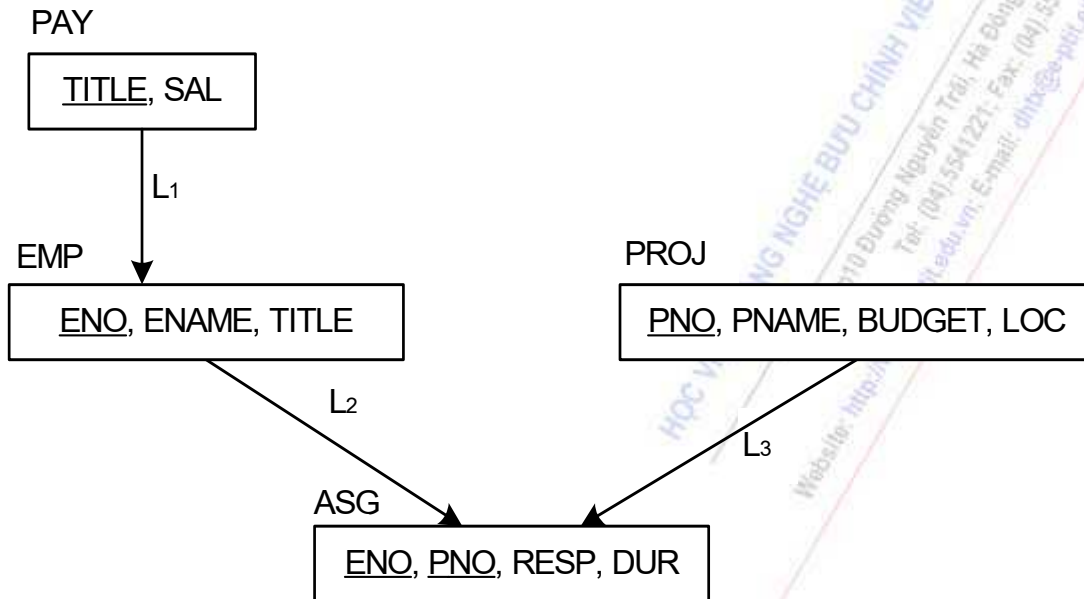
PAY

TITLE, SAL

$L_1$

EMP

ENO, ENAME, TITLE

PROJ

PNO, PNAME, BUDGET, LOC

$L_2$

$L_3$

ASG

ENO, PNO, RESP, DUR

HỌC VIỆN CÔNG NGHỆ BƯU CHÍNH VIỄN THÔNG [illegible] Đường Nguyễn Trãi, Hà Đông Tel: (04).5541221; Fax: (04).55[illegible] Website: http://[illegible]ptit.edu.vn; E-mail: dhtx@e-ptit.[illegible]